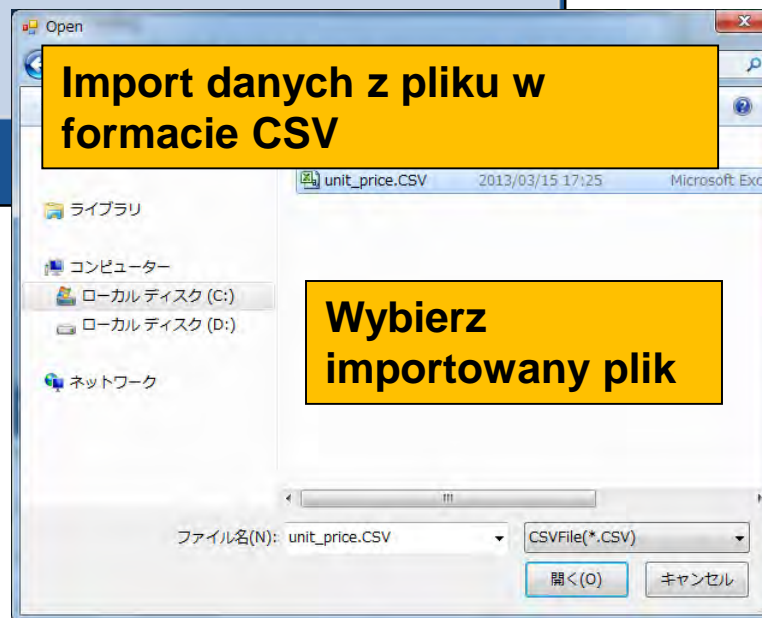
Open

Import danych z pliku w formacie CSV

unit_price.CSV 2013/03/15 17:25 Microsoft Exc

ライブラリ

コンピューター

ローカル ディスク (C:)

ローカル ディスク (D:)

ネットワーク

Wybierz importowany plik

ファイル名(N): unit_price.CSV

CSVFile(*.CSV)

開く(O)

キャンセル